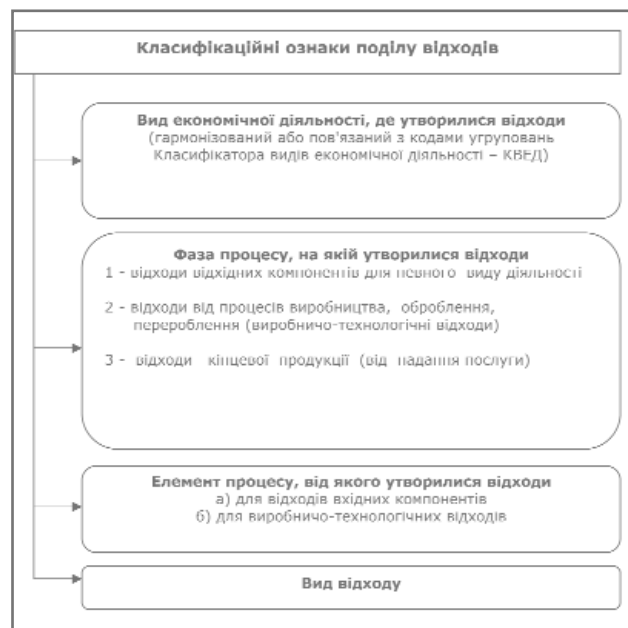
Класифікаційні ознаки поділу відходів

Вид економічної діяльності, де утворилися відходи
(гармонізований або пов'язаний з кодами угруповань Класифікатора видів економічної діяльності – КВЕД)

Фаза процесу, на якій утворилися відходи
1 - відходи відхідних компонентів для певного виду діяльності

2 - відходи від процесів виробництва, оброблення, перероблення (виробничо-технологічні відходи)

3 - відходи кінцевої продукції (від надання послуги)

Елемент процесу, від якого утворилися відходи
а) для відходів вхідних компонентів
б) для виробничо-технологічних відходів

Вид відходу